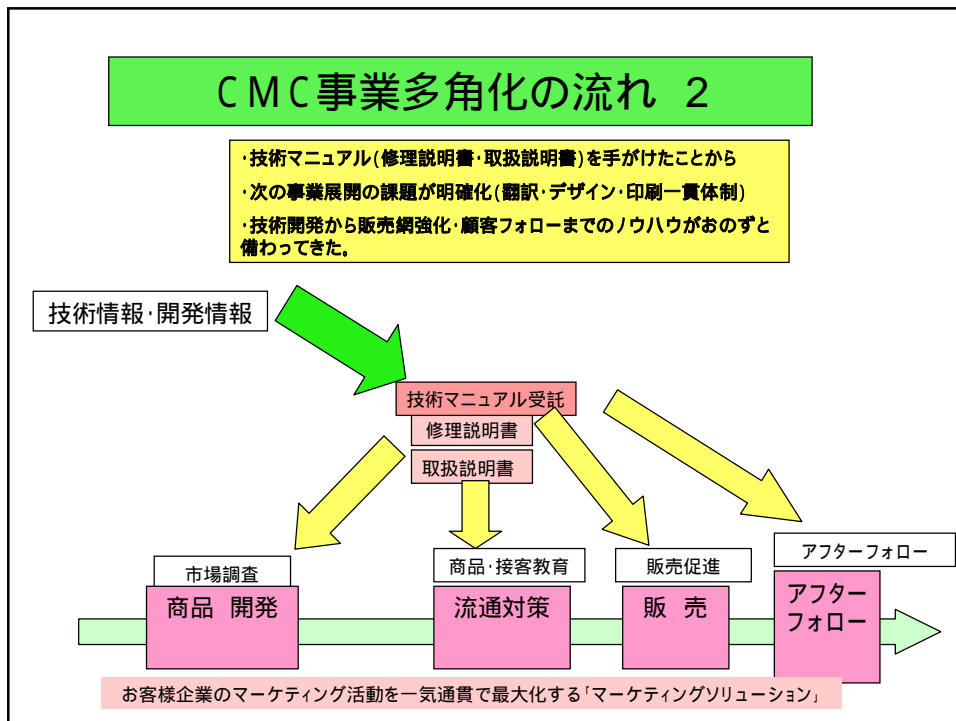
CMC事業多角化の流れ 2

・技術マニュアル(修理説明書・取扱説明書)を手がけたことから
・次の事業展開の課題が明確化(翻訳・デザイン・印刷一貫体制)
・技術開発から販売網強化・顧客フォローまでのノウハウがおのずと備わってきた。

技術情報・開発情報

技術マニュアル受託
修理説明書
取扱説明書

市場調査
商品 開発

商品・接客教育
流通対策

販売促進
販 売

アフターフォロー
アフターフォロー

お客様企業のマーケティング活動を一気通貫で最大化する「マーケティングソリューション」